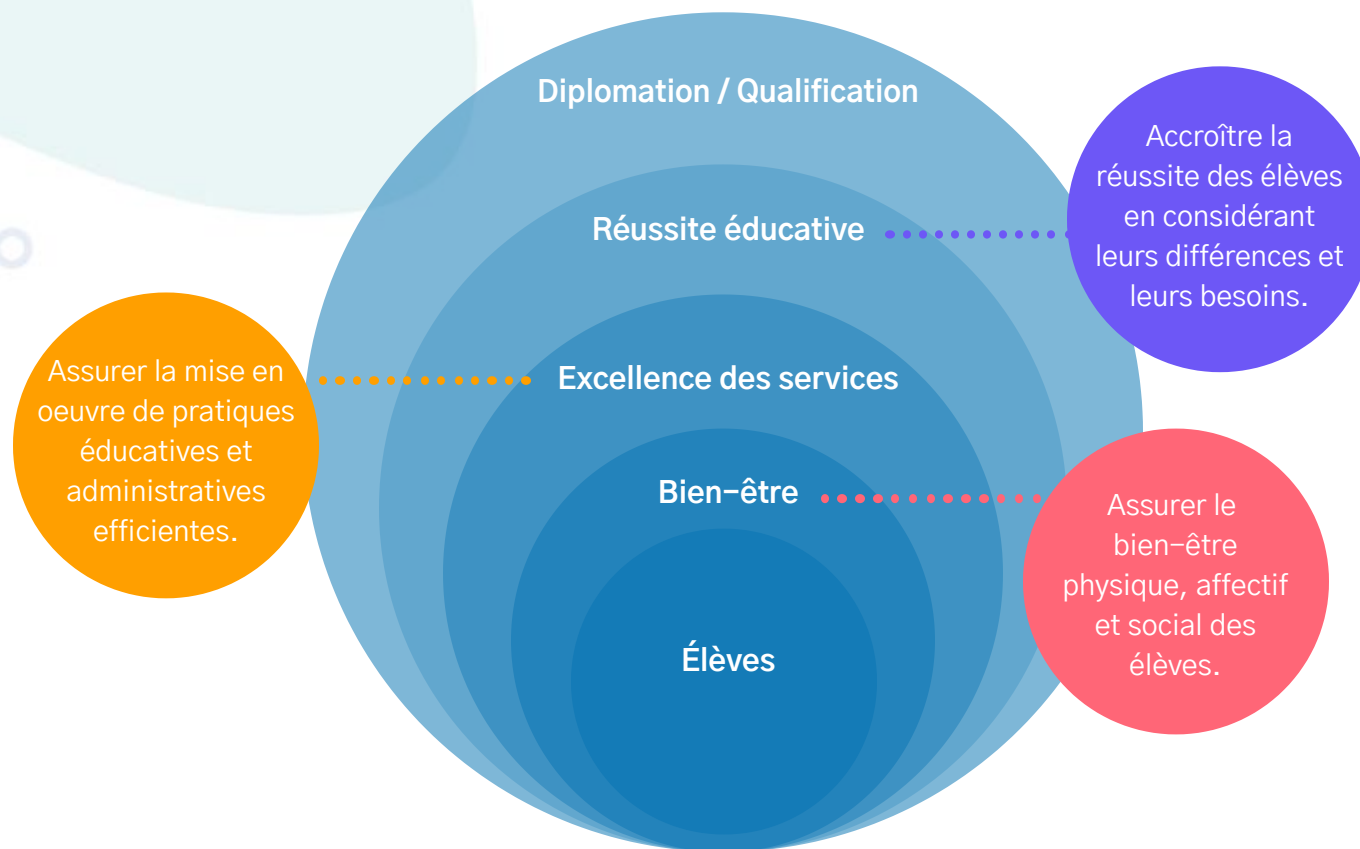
Diplomation / Qualification

Réussite éducative

Accroître la réussite des élèves en considérant leurs différences et leurs besoins.

Assurer la mise en oeuvre de pratiques éducatives et administratives efficientes.

Excellence des services

Bien-être

Assurer le bien-être physique, affectif et social des élèves.

Élèves